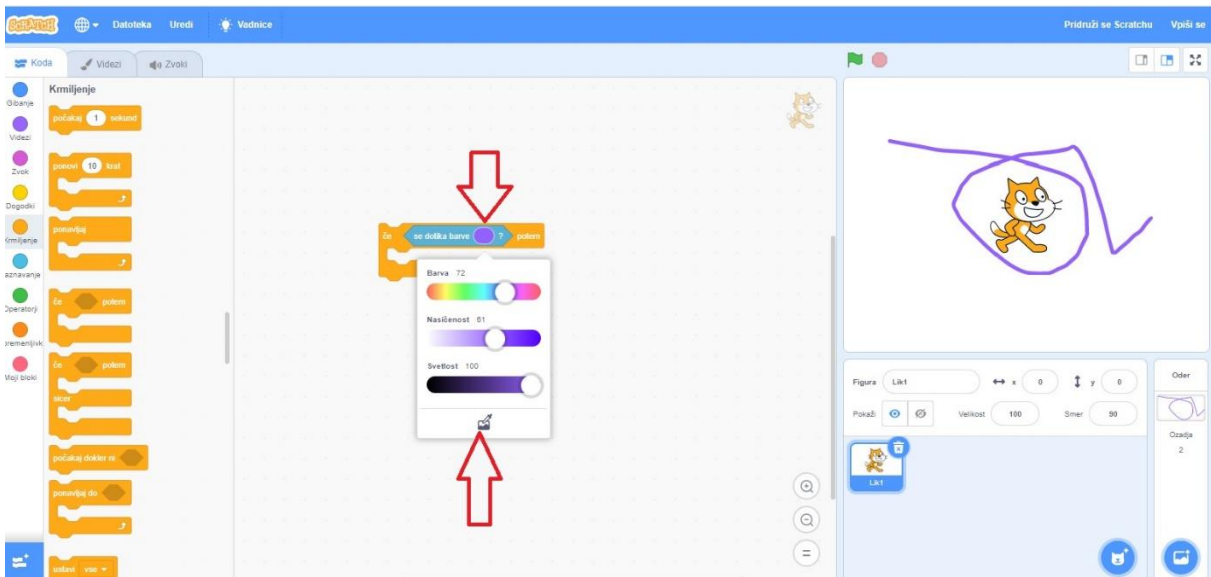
SCRATCH Datoteka Uredi Vadnice Pridruži se Scratchu Vpiši se

Koda Videzi Zvoki

Gibanje
Videzi
Zvok
Dogodki
Krmiljenje
Zaznavanje
Operatorji
Spremenljivke
Moji bloki

Krmiljenje
počakaj 1 sekund
ponovi 10 krat
ponavljaj
če potem
če potem
sicer
počakaj dokler ni
ponavljaj do
ustavi vse

če se dotika barve ? potem

Barva 72
Nasičenost 61
Svetlost 100

Figura Lik1 x 0 y 0
Pokaži Velikost 100 Smer 90
Lik1

Oder
Ozadja
2